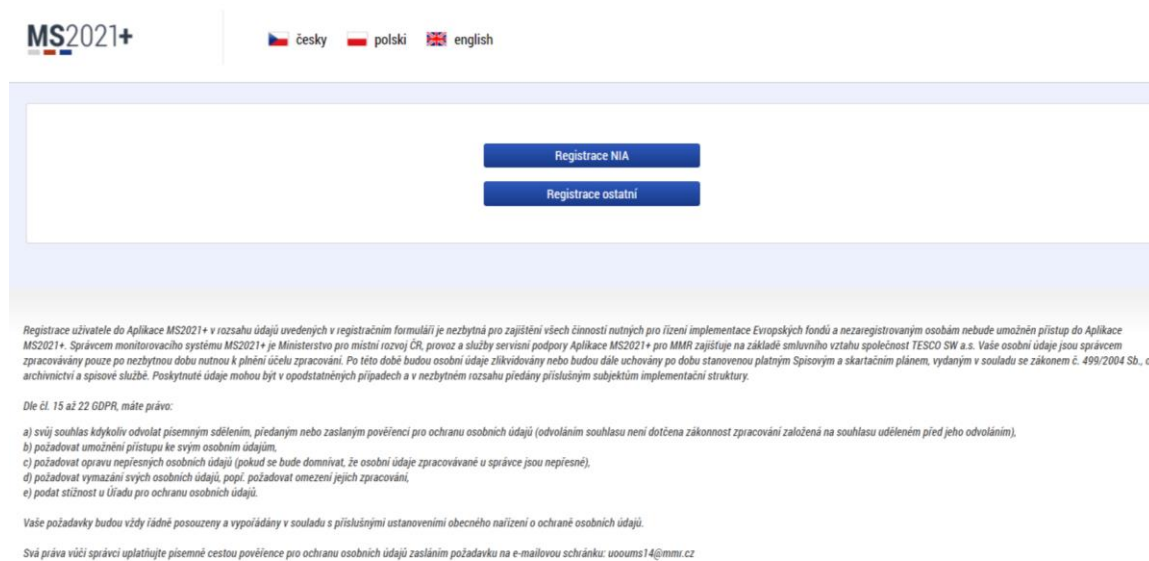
MS2021+

česky polski english

Registrace NIA

Registrace ostatní

Registrace uživatele do Aplikace MS2021+ v rozsahu údajů uvedených v registračním formuláři je nezbytná pro zajištění všech činností nutných pro řízení implementace Evropských fondů a nezaregistrovaným osobám nebude umožněn přístup do Aplikace MS2021+. Správcem monitorovacího systému MS2021+ je Ministerstvo pro místní rozvoj ČR, provoz a služby servisní podpory Aplikace MS2021+ pro MMR zajišťuje na základě smluvního vztahu společnost TESCO SW a.s. Vaše osobní údaje jsou správcem zpracovávány pouze po nezbytnou dobu nutnou k plnění účelu zpracování. Po této době budou osobní údaje zlikvidovány nebo budou dále uchovány po dobu stanovenou platným Spisovým a skartačním plánem, vydaným v souladu se zákonem č. 499/2004 Sb., o archivnictví a spisové službě. Poskytnuté údaje mohou být v odpodstatněných případech a v nezbytném rozsahu předány příslušným subjektům implementační struktury.

Dle čl. 15 až 22 GDPR, máte právo:

a) svůj souhlas kdykoliv odvolat písemným sdělením, předaným nebo zaslaným pověřenci pro ochranu osobních údajů (odvoláním souhlasu není dotčena zákonnost zpracování založená na souhlasu uděleném před jeho odvoláním),
b) požadovat umožnění přístupu ke svým osobním údajům,
c) požadovat opravu nepřesných osobních údajů (pokud se bude domnívat, že osobní údaje zpracovávané u správce jsou nepřesné),
d) požadovat vymazání svých osobních údajů, popř. požadovat omezení jejich zpracování,
e) podat stížnost u Úřadu pro ochranu osobních údajů.

Vaše požadavky budou vždy řádně posouzeny a vypořádány v souladu s příslušnými ustanoveními obecného nařízení o ochraně osobních údajů.

Svá práva vůči správci uplatňujte písemně cestou pověřence pro ochranu osobních údajů zasláním požadavku na e-mailovou schránku: uooums14@mmr.cz